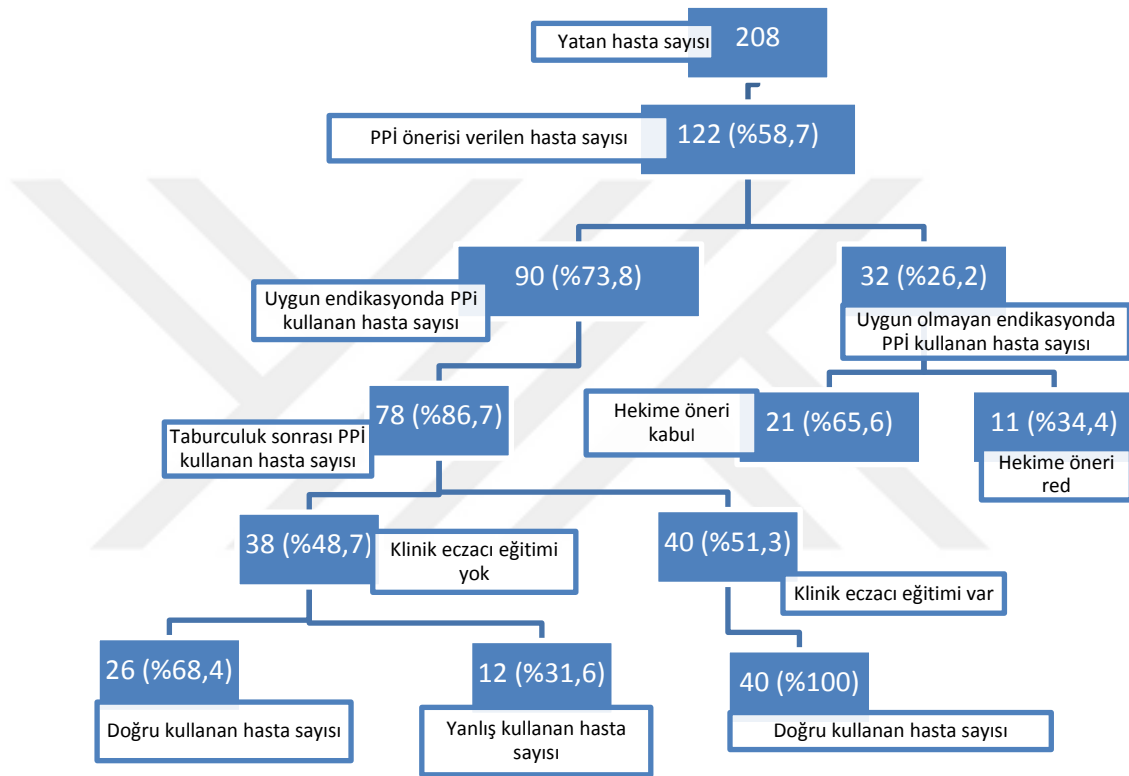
Yatan hasta sayısı 208

PPİ önerisi verilen hasta sayısı 122 (%58,7)

90 (%73,8)
Uygun endikasyonda PPi kullanan hasta sayısı

32 (%26,2)
Uygun olmayan endikasyonda PPİ kullanan hasta sayısı

78 (%86,7)
Taburculuk sonrası PPİ kullanan hasta sayısı

Hekime öneri kabul 21 (%65,6)

11 (%34,4)
Hekime öneri red

38 (%48,7) Klinik eczacı eğitimi yok

40 (%51,3)
Klinik eczacı eğitimi var

26 (%68,4)
Doğru kullanan hasta sayısı

12 (%31,6)
Yanlış kullanan hasta sayısı

40 (%100)
Doğru kullanan hasta sayısı